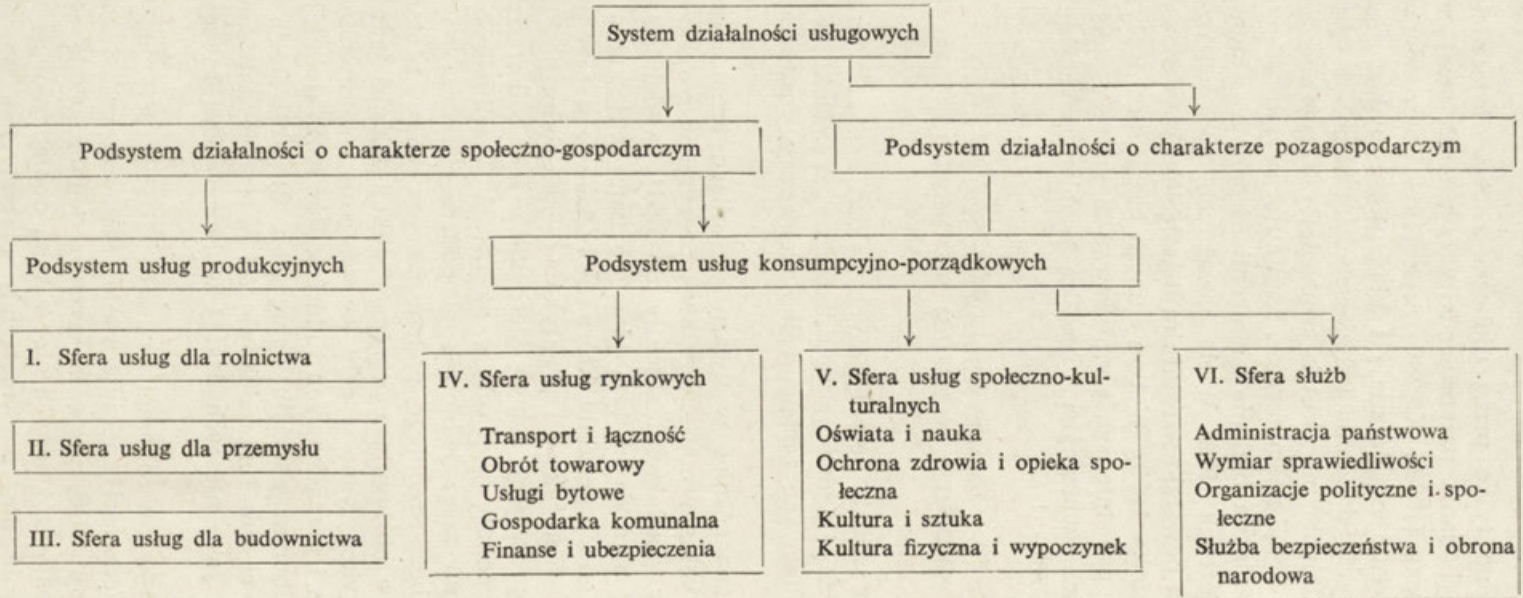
System działalności usługowych

Podsystem działalności o charakterze społeczno-gospodarczym

Podsystem działalności o charakterze pozagospodarczym

Podsystem usług produkcyjnych

Podsystem usług konsumpcyjno-porządkowych

I. Sfera usług dla rolnictwa

II. Sfera usług dla przemysłu

III. Sfera usług dla budownictwa

IV. Sfera usług rynkowych

Transport i łączność
Obrót towarowy
Usługi bytowe
Gospodarka komunalna
Finanse i ubezpieczenia

V. Sfera usług społeczno-kulturalnych
Oświata i nauka
Ochrona zdrowia i opieka społeczna
Kultura i sztuka
Kultura fizyczna i wypoczynek

VI. Sfera służb

Administracja państwowa
Wymiar sprawiedliwości
Organizacje polityczne i społeczne
Służba bezpieczeństwa i obrona narodowa